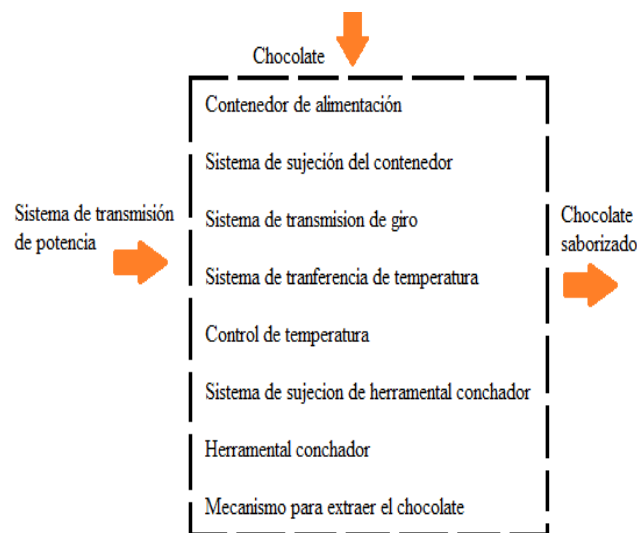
Chocolate

Sistema de transmisión de potencia

Contenedor de alimentación

Sistema de sujeción del contenedor

Sistema de transmision de giro

Sistema de tranferencia de temperatura

Control de temperatura

Sistema de sujecion de herramental conchador

Herramental conchador

Mecanismo para extraer el chocolate

Chocolate saborizado